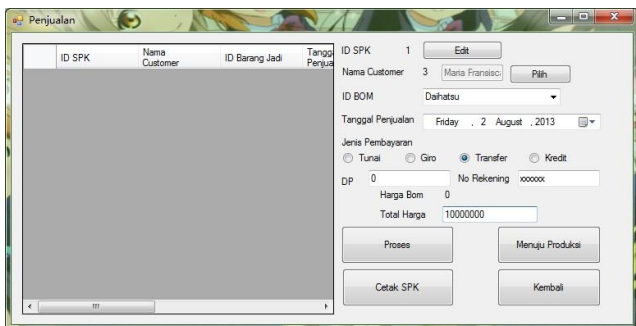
Penjualan

| | ID SPK | Nama Customer | ID Barang Jadi | Tangg Penjua |
|---|---|---|---|---|

ID SPK 1 Edit

Nama Customer 3 Maria Fransisc Pilih

ID BOM Daihatsu

Tanggal Penjualan Friday , 2 August , 2013

Jenis Pembayaran

Tunai Giro Transfer Kredit

DP 0 No Rekening xxxxxx

Harga Bom 0

Total Harga 10000000

Proses

Menuju Produksi

Cetak SPK

Kembali